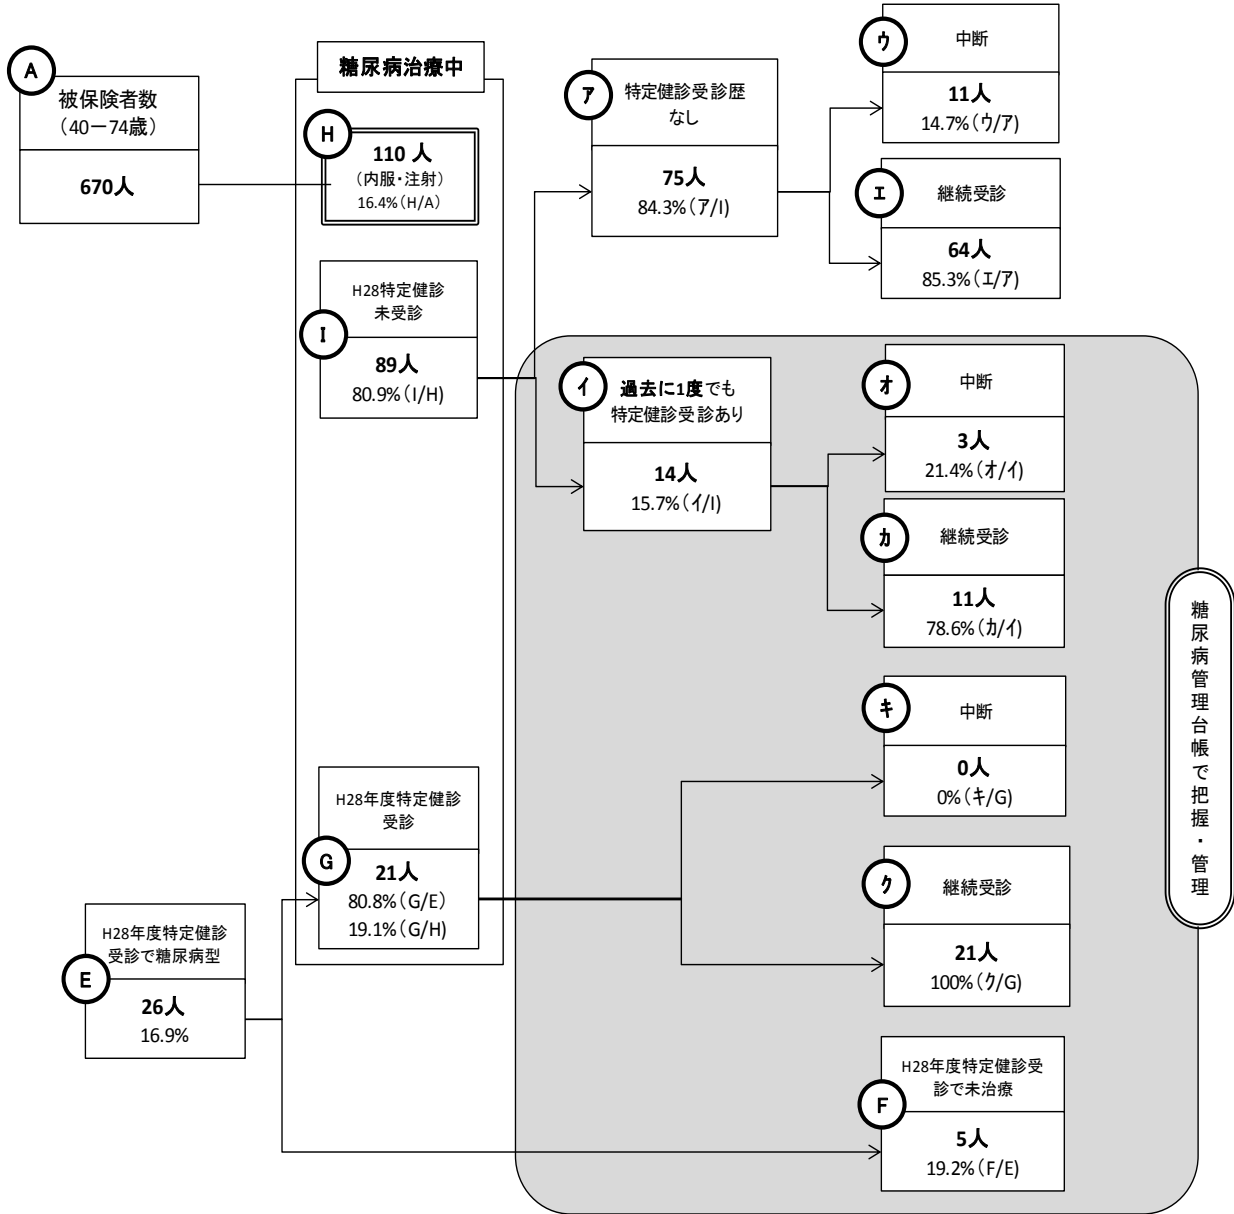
A
被保険者数
（40ー74歳）
670人

糖尿病治療中

H
110 人
（内服・注射）
16.4%（H/A）

H28特定健診
未受診
I
89人
80.9%（I/H）

H28年度特定健診
受診
G
21人
80.8%（G/E）
19.1%（G/H）

H28年度特定健診
受診で糖尿病型
E
26人
16.9%

ア
特定健診受診歴
なし
75人
84.3%（ア/I）

イ
過去に1度でも
特定健診受診あり
14人
15.7%（イ/I）

ウ
中断
11人
14.7%（ウ/ア）

エ
継続受診
64人
85.3%（エ/ア）

オ
中断
3人
21.4%（オ/イ）

カ
継続受診
11人
78.6%（カ/イ）

キ
中断
0人
0%（キ/G）

ク
継続受診
21人
100%（ク/G）

H28年度特定健診受
診で未治療
F
5人
19.2%（F/E）

糖尿病管理台帳で把握・管理